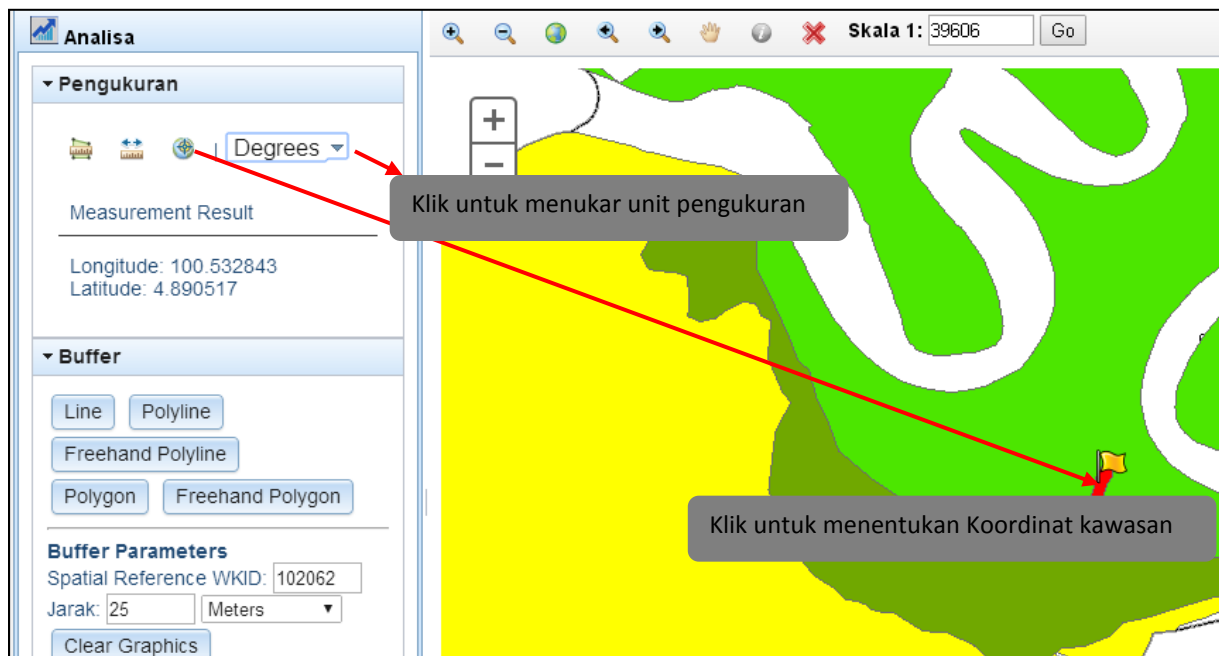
Analisa

Pengukuran

Degrees

Measurement Result

Longitude: 100.532843
Latitude: 4.890517

Buffer

Line
Polyline
Freehand Polyline
Polygon
Freehand Polygon

Buffer Parameters
Spatial Reference WKID: 102062
Jarak: 25 Meters
Clear Graphics

Skala 1: 39606 Go

+
−

Klik untuk menukar unit pengukuran

Klik untuk menentukan Koordinat kawasan